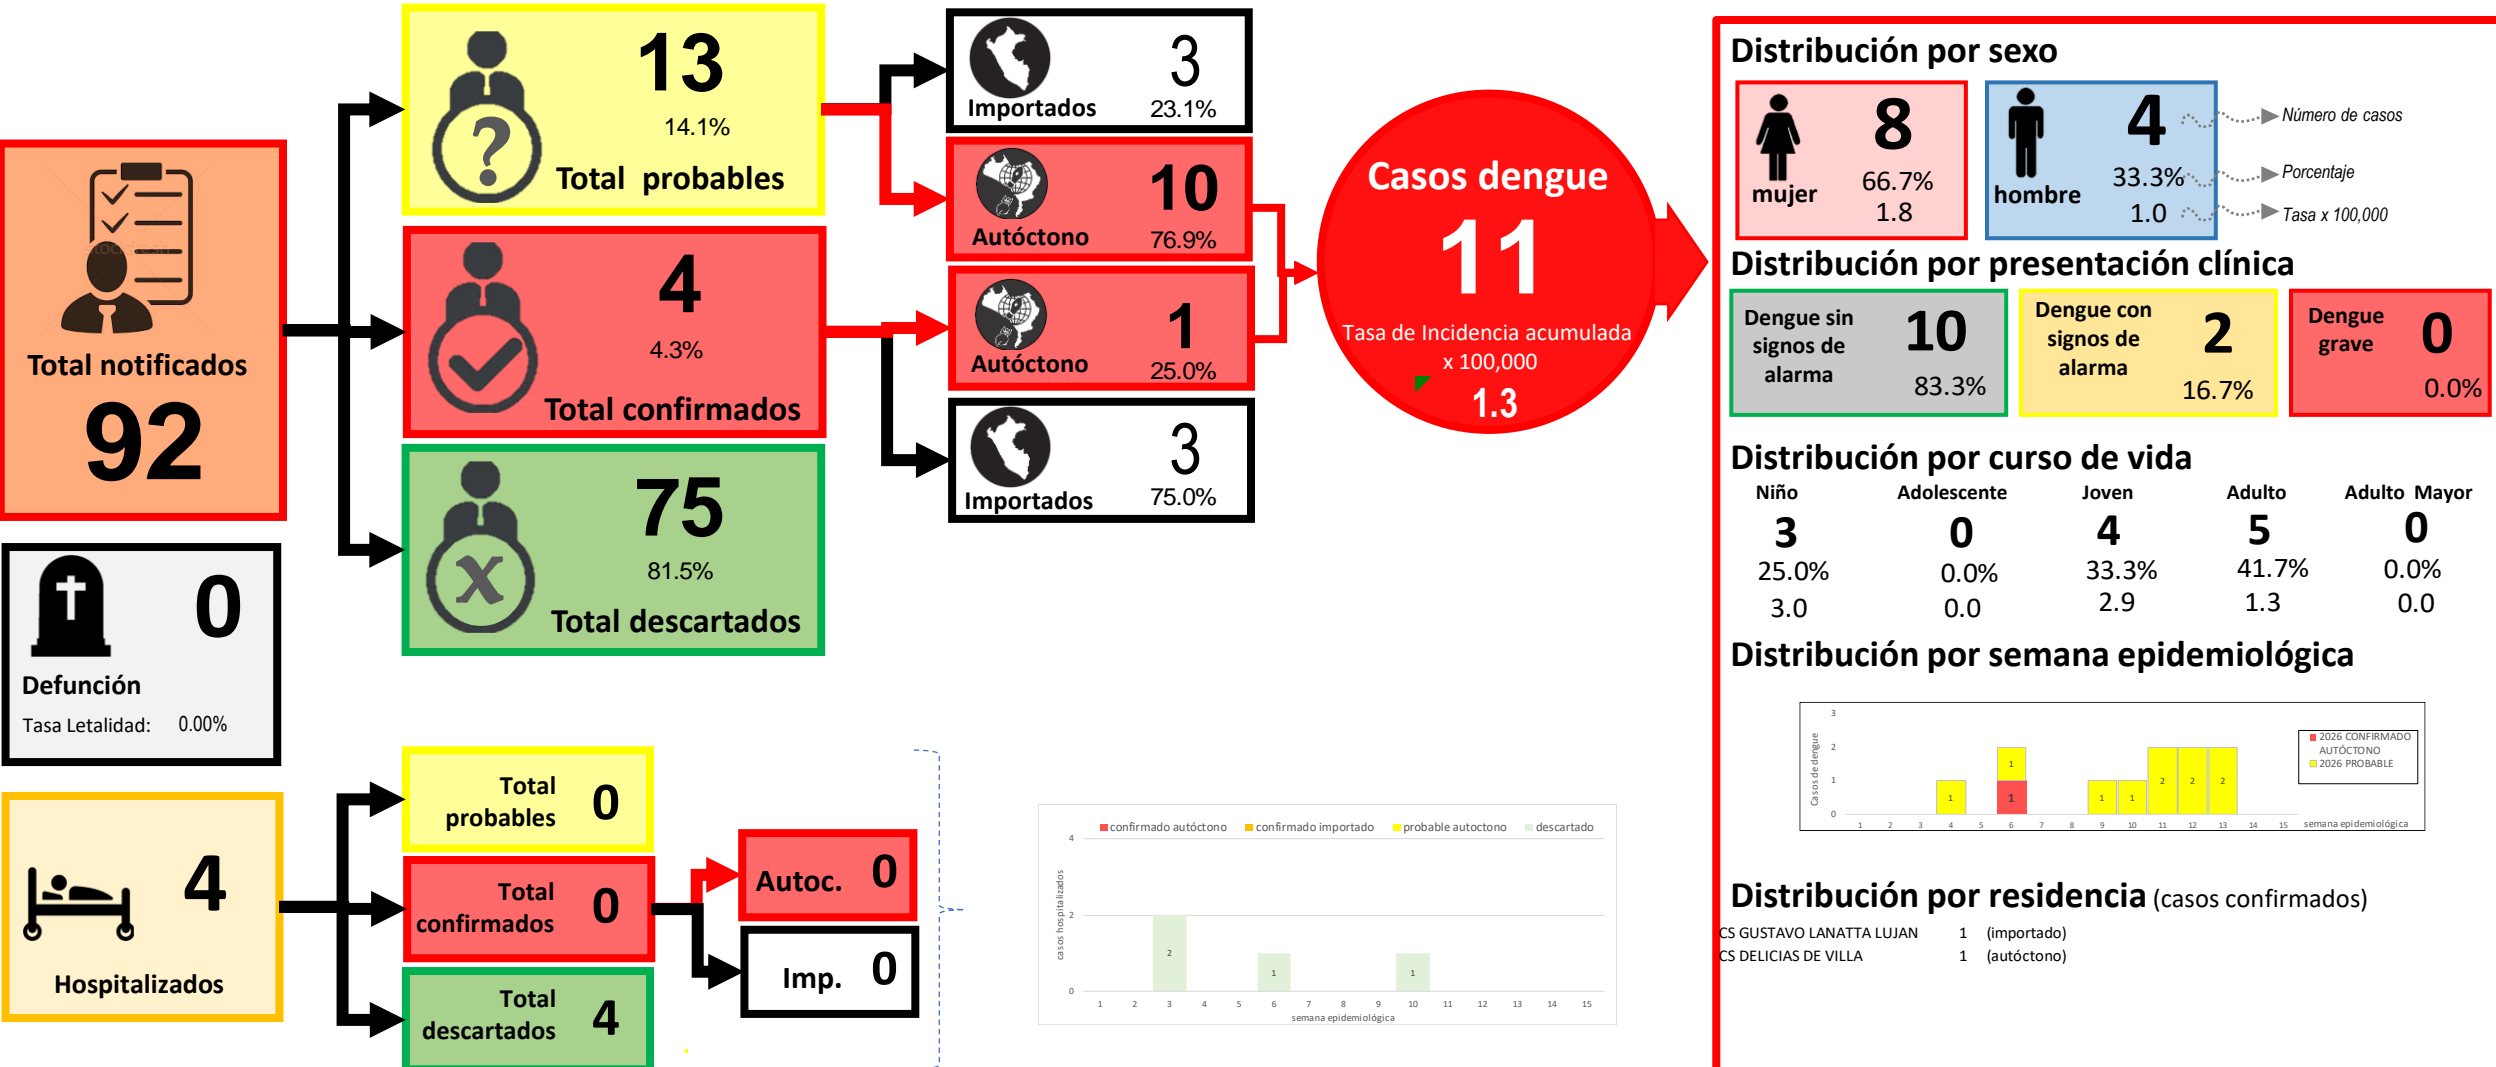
Total notificados
92

13
14.1%
Total probables

4
4.3%
Total confirmados

75
81.5%
Total descartados

Importados 3
23.1%

Autóctono 10
76.9%

Autóctono 1
25.0%

Importados 3
75.0%

Casos dengue
11
Tasa de Incidencia acumulada x 100,000
1.3

Defunción 0
Tasa Letalidad: 0.00%

Hospitalizados 4

Total probables 0
Total confirmados 0
Total descartados 4

Autoc. 0
Imp. 0

confirmado autóctono confirmado importado probable autoctono descartado

4
2
0
casos hospitalizados
2
1
1
1 2 3 4 5 6 7 8 9 10 11 12 13 14 15
semana epidemiológica

Distribución por sexo
8
mujer
66.7%
1.8

4
hombre
33.3%
1.0

Número de casos
Porcentaje
Tasa x 100,000

Distribución por presentación clínica
Dengue sin signos de alarma 10
83.3%

Dengue con signos de alarma 2
16.7%

Dengue grave 0
0.0%

Distribución por curso de vida
| Niño | Adolescente | Joven | Adulto | Adulto Mayor |
|---|---|---|---|---|
| 3 | 0 | 4 | 5 | 0 |
| 25.0% | 0.0% | 33.3% | 41.7% | 0.0% |
| 3.0 | 0.0 | 2.9 | 1.3 | 0.0 |

Distribución por semana epidemiológica
3
2
1
0
casos de dengue
1
1
1
1
1
2
2
2
1 2 3 4 5 6 7 8 9 10 11 12 13 14 15 semana epidemiológica
2026 CONFIRMADO AUTÓCTONO
2026 PROBABLE

Distribución por residencia (casos confirmados)
CS GUSTAVO LANATTA LUJAN 1 (importado)
CS DELICIAS DE VILLA 1 (autóctono)